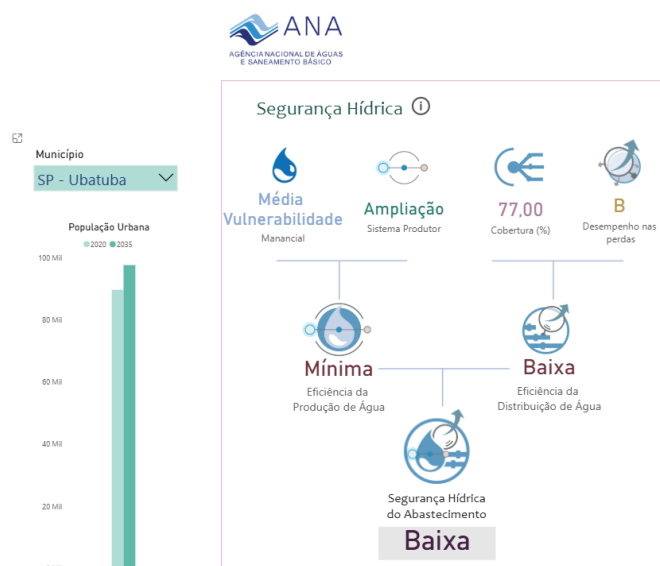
ANA
AGÊNCIA NACIONAL DE ÁGUAS
E SANEAMENTO BÁSICO

Município

SP - Ubatuba

População Urbana

2020 2035

100 Mil

80 Mil

60 Mil

40 Mil

20 Mil

Segurança Hídrica

Média Vulnerabilidade
Manancial

Ampliação
Sistema Produtor

77,00
Cobertura (%)

B
Desempenho nas perdas

Mínima
Eficiência da Produção de Água

Baixa
Eficiência da Distribuição de Água

Segurança Hídrica do Abastecimento

Baixa